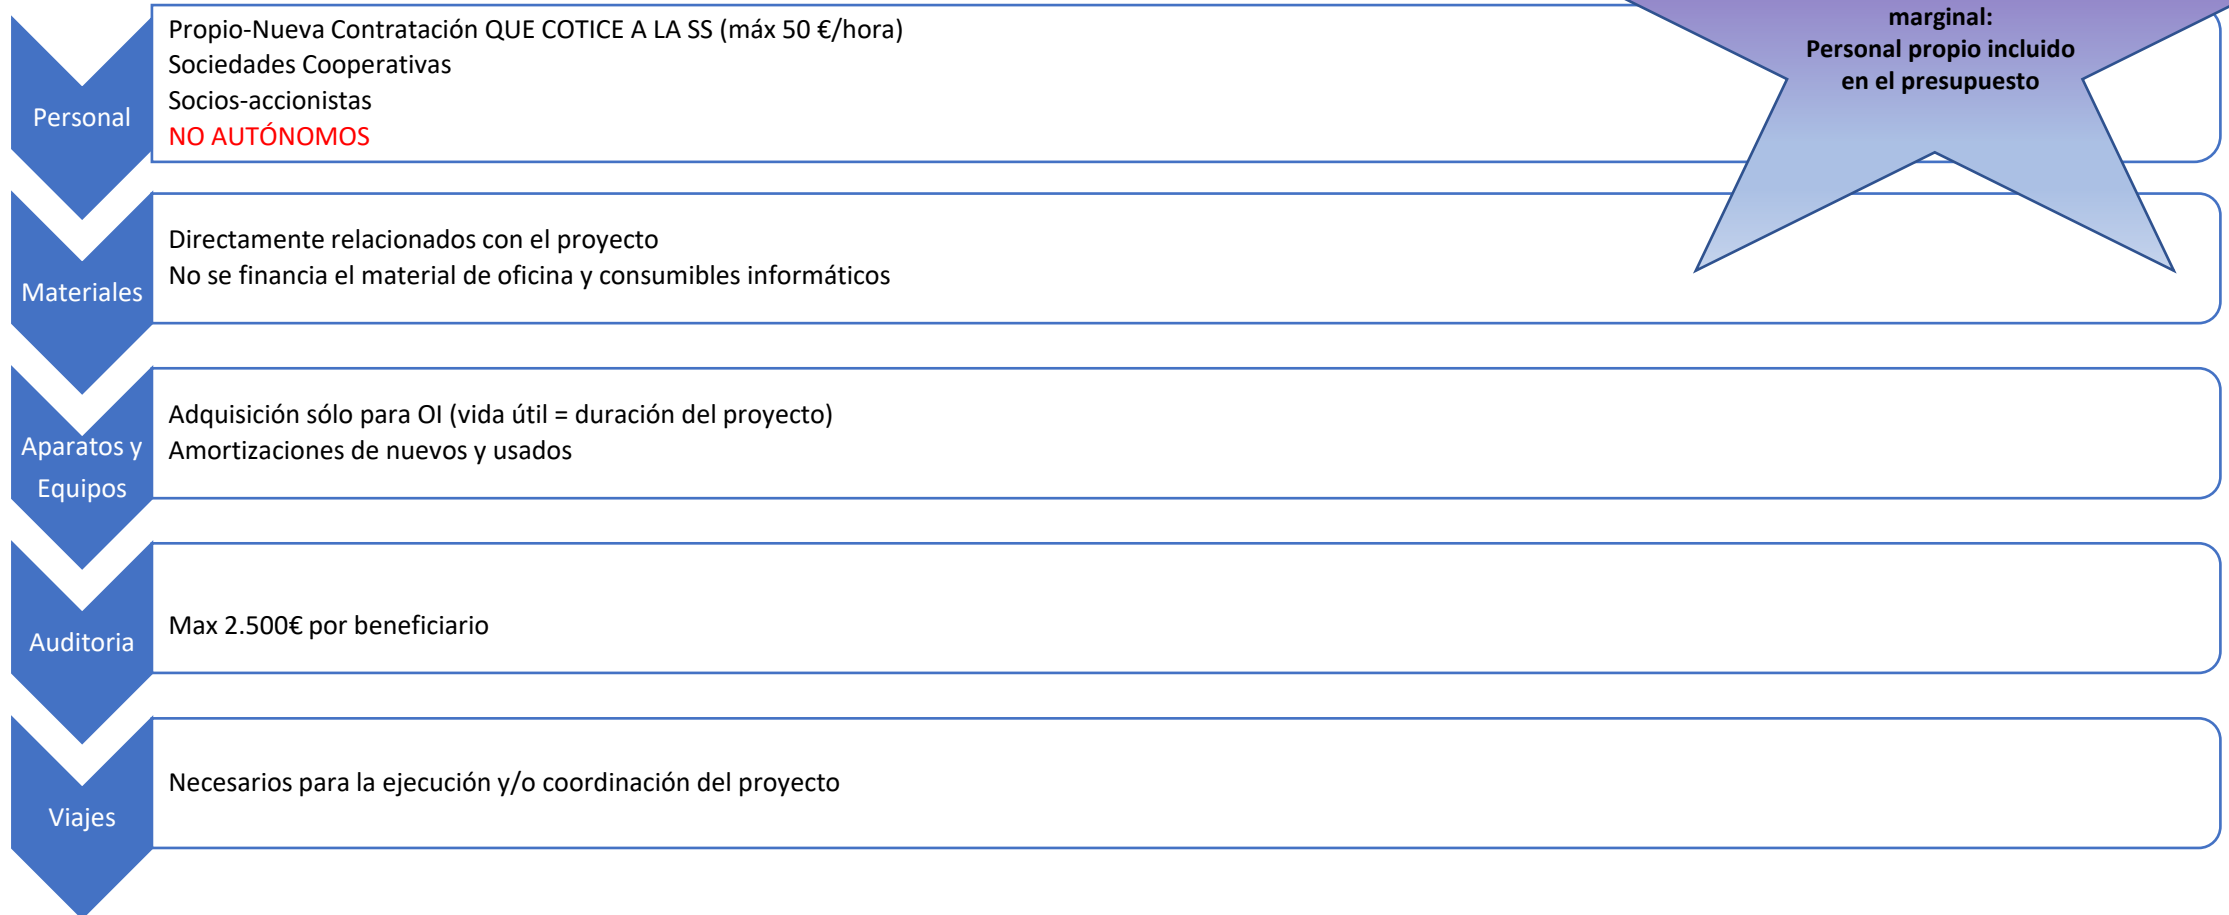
Personal

Propio-Nueva Contratación QUE COTICE A LA SS (máx 50 €/hora)
Sociedades Cooperativas
Socios-accionistas
NO AUTÓNOMOS

marginal:
Personal propio incluido en el presupuesto

Materiales

Directamente relacionados con el proyecto
No se financia el material de oficina y consumibles informáticos

Aparatos y Equipos

Adquisición sólo para OI (vida útil = duración del proyecto)
Amortizaciones de nuevos y usados

Auditoria

Max 2.500€ por beneficiario

Viajes

Necesarios para la ejecución y/o coordinación del proyecto